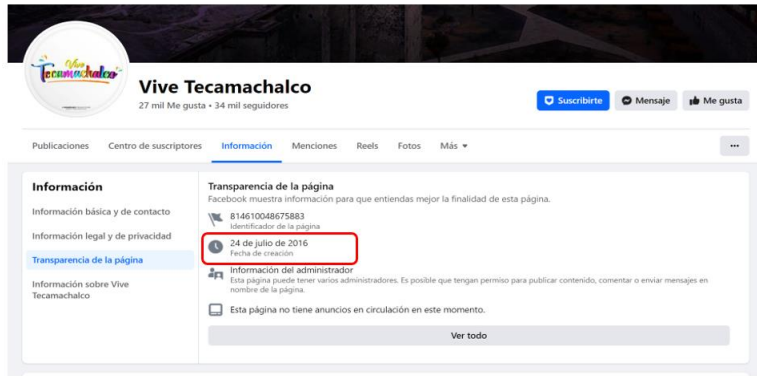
Vive Tecamachalco

Vive Tecamachalco
27 mil Me gusta • 34 mil seguidores

Suscribirte
Mensaje
Me gusta

Publicaciones
Centro de suscriptores
Información
Menciones
Reels
Fotos
Más ▾
...

Información
Información básica y de contacto
Información legal y de privacidad
Transparencia de la página
Información sobre Vive Tecamachalco

Transparencia de la página
Facebook muestra información para que entiendas mejor la finalidad de esta página.

814610048675883
Identificador de la página

24 de julio de 2016
Fecha de creación

Información del administrador
Esta página puede tener varios administradores. Es posible que tengan permiso para publicar contenido, comentar o enviar mensajes en nombre de la página.

Esta página no tiene anuncios en circulación en este momento.

Ver todo